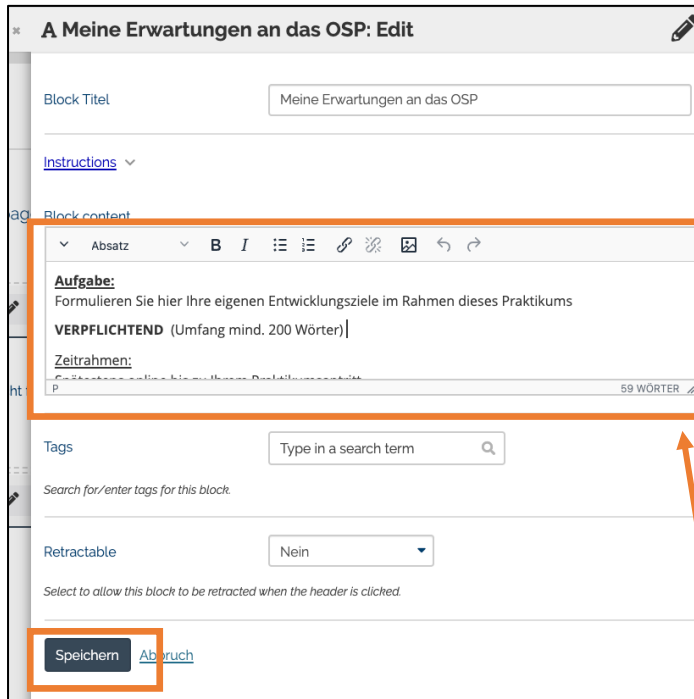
× A Meine Erwartungen an das OSP: Edit

Block Titel
Meine Erwartungen an das OSP

Instructions

Block content

Absatz B I

Aufgabe:
Formulieren Sie hier Ihre eigenen Entwicklungsziele im Rahmen dieses Praktikums

VERPFLICHTEND (Umfang mind. 200 Wörter)

Zeitrahmen:
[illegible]

P
59 WÖRTER

Tags
Type in a search term
Search for/enter tags for this block.

Retractable
Nein
Select to allow this block to be retracted when the header is clicked.

Speichern Abbruch